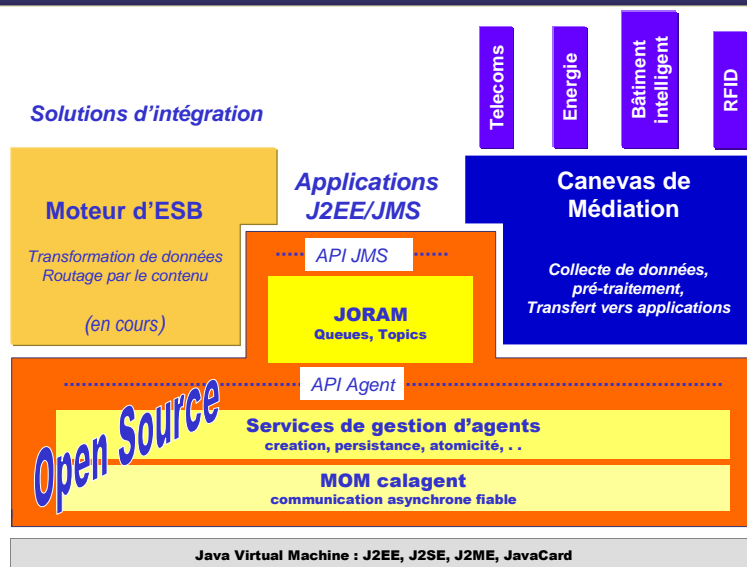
Telecoms

Energie

Bâtiment intelligent

RFID

Solutions d'intégration

Moteur d'ESB

Transformation de données
Routage par le contenu

(en cours)

Applications J2EE/JMS

API JMS

JORAM
Queues, Topics

Canevas de Médiation

Collecte de données, pré-traitement, Transfert vers applications

API Agent

Open Source

Services de gestion d'agents
creation, persistance, atomicité, . .

MOM calagent
communication asynchrone fiable

Java Virtual Machine : J2EE, J2SE, J2ME, JavaCard